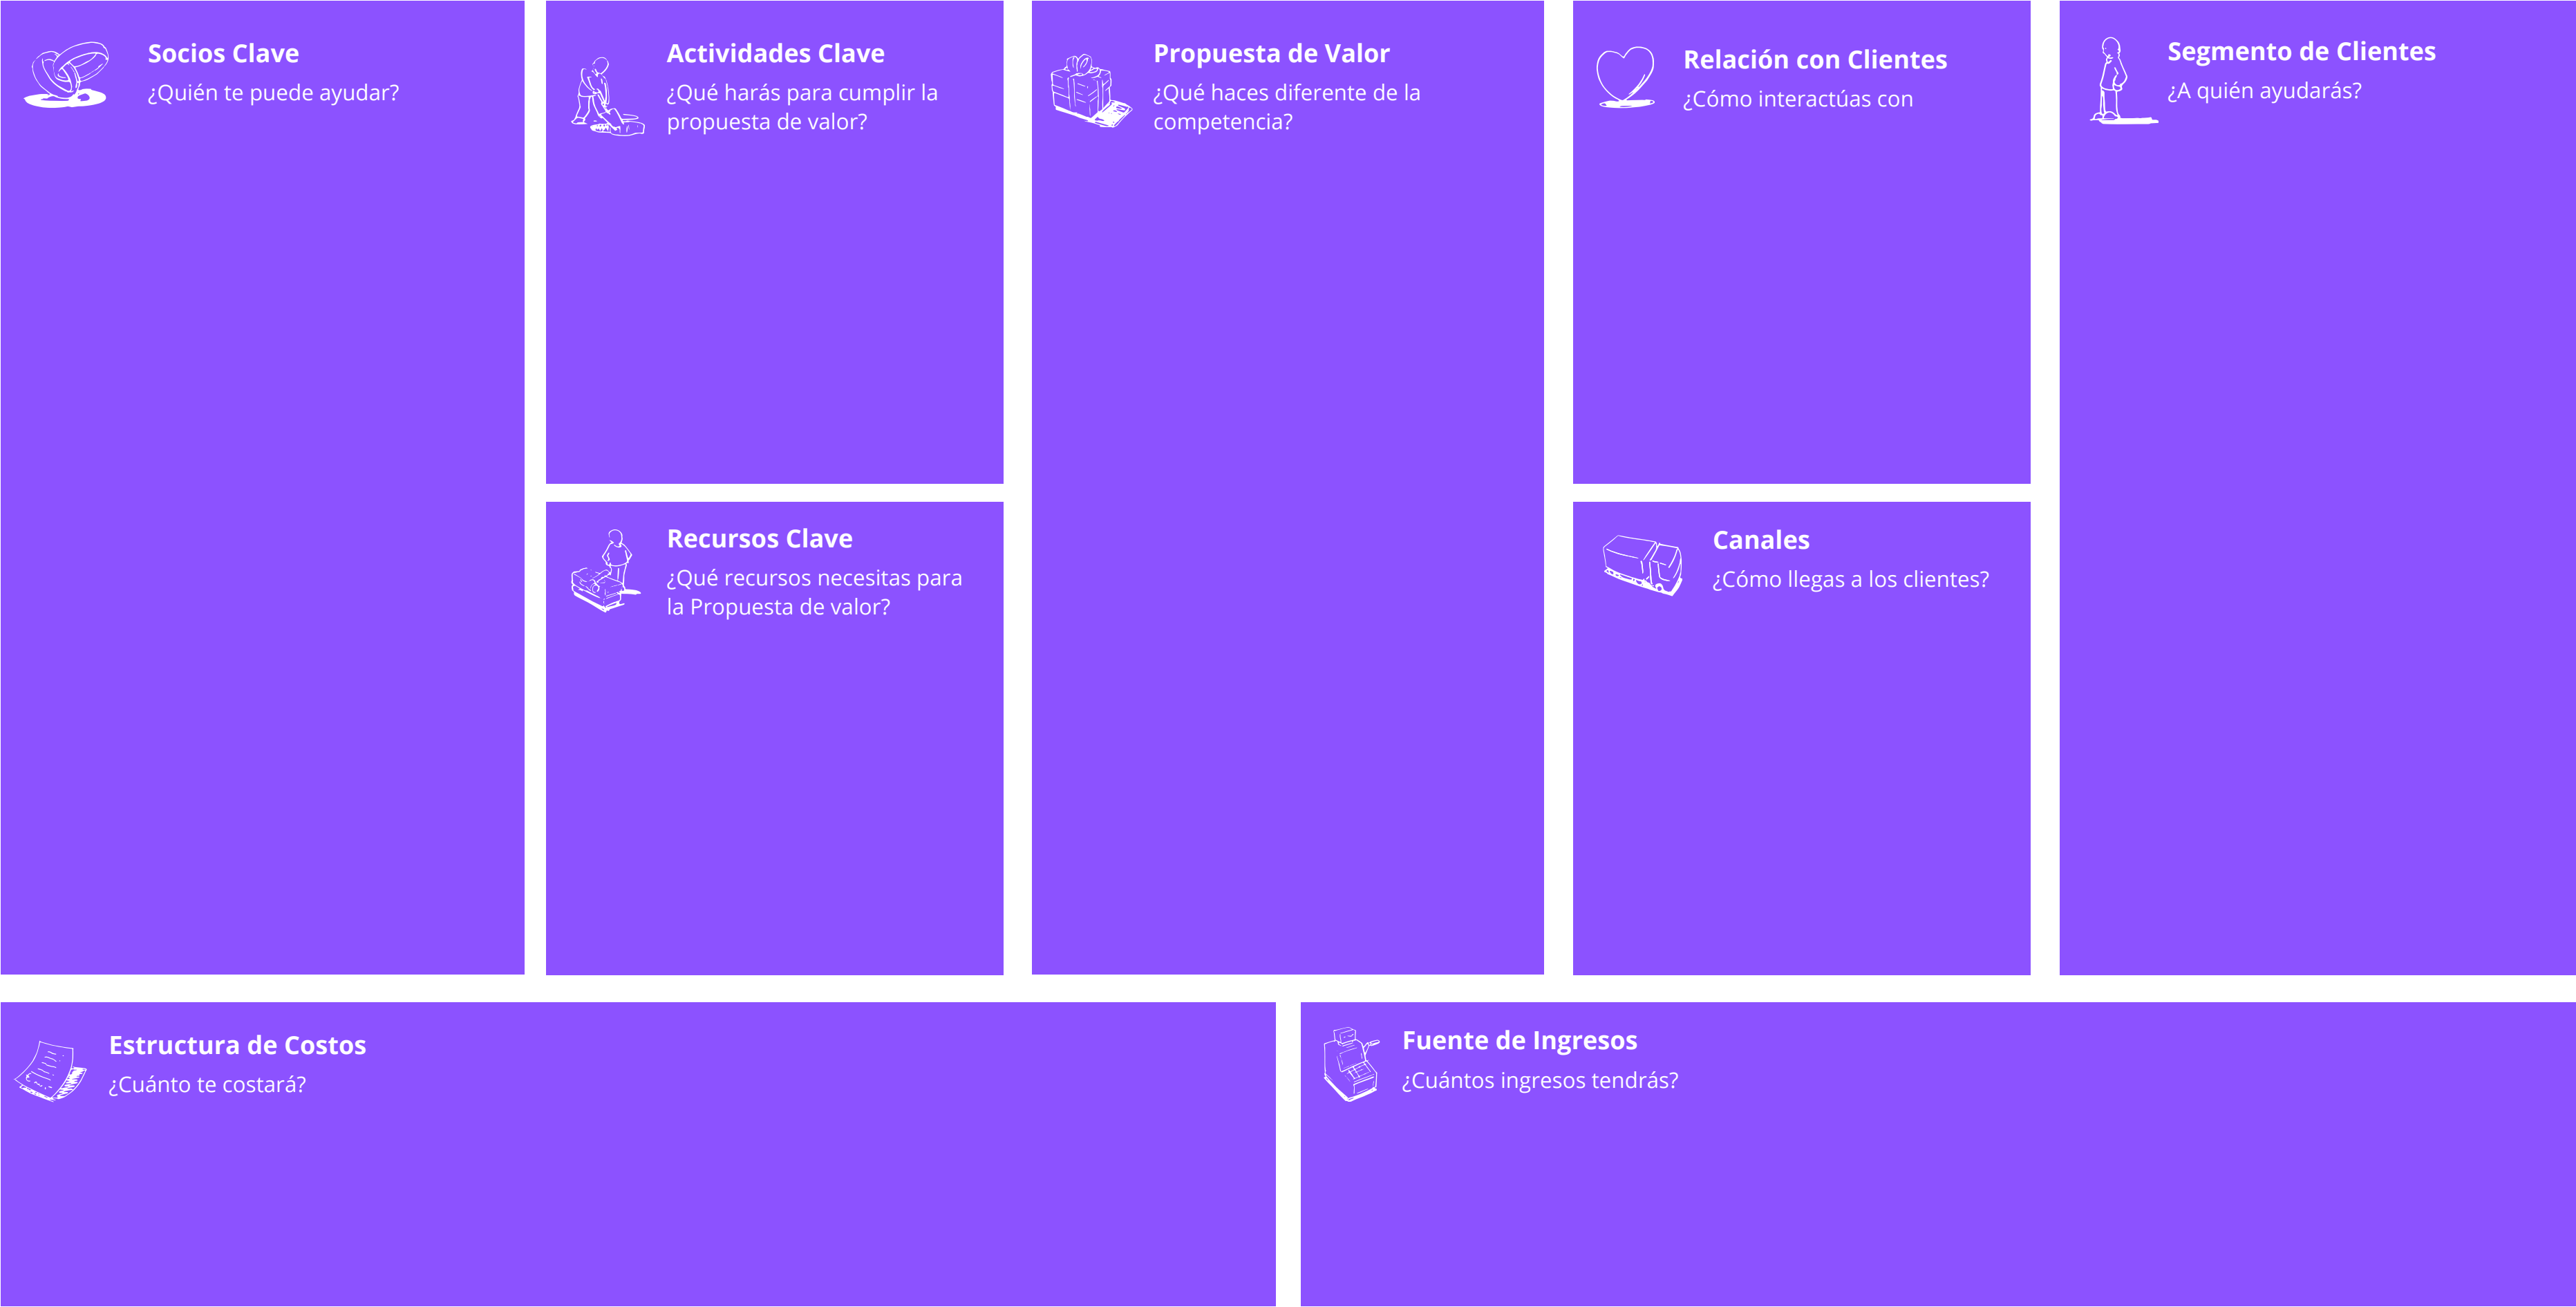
Socios Clave
¿Quién te puede ayudar?

Actividades Clave
¿Qué harás para cumplir la propuesta de valor?

Recursos Clave
¿Qué recursos necesitas para la Propuesta de valor?

Propuesta de Valor
¿Qué haces diferente de la competencia?

Relación con Clientes
¿Cómo interactúas con

Canales
¿Cómo llegas a los clientes?

Segmento de Clientes
¿A quién ayudarás?

Estructura de Costos
¿Cuánto te costará?

Fuente de Ingresos
¿Cuántos ingresos tendrás?